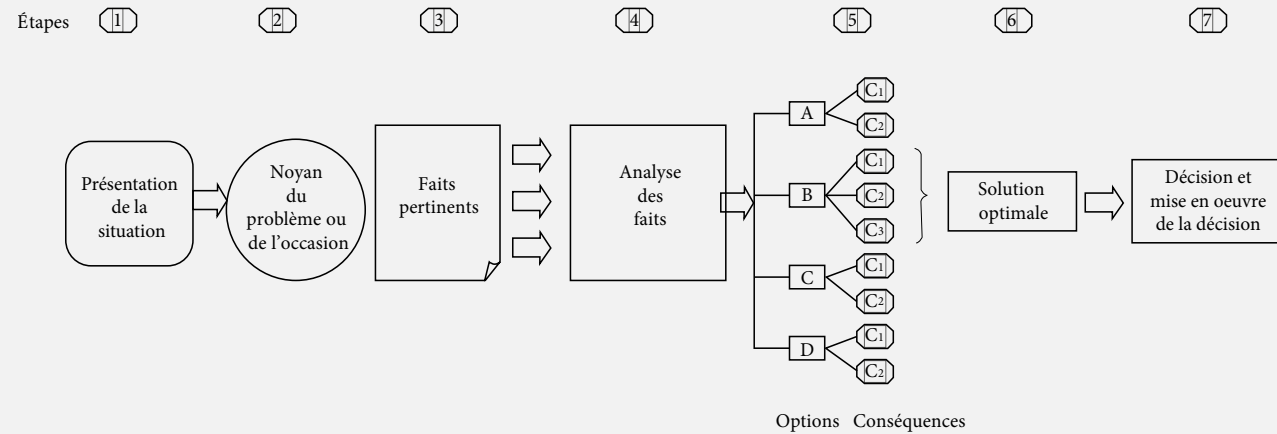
Étapes 1 2 3 4 5 6 7

Présentation de la situation

Noyan du problème ou de l'occasion

Faits pertinents

Analyse des faits

A
C1
C2

B
C1
C2
C3

C
C1
C2

D
C1
C2

Solution optimale

Décision et mise en oeuvre de la décision

Options Conséquences